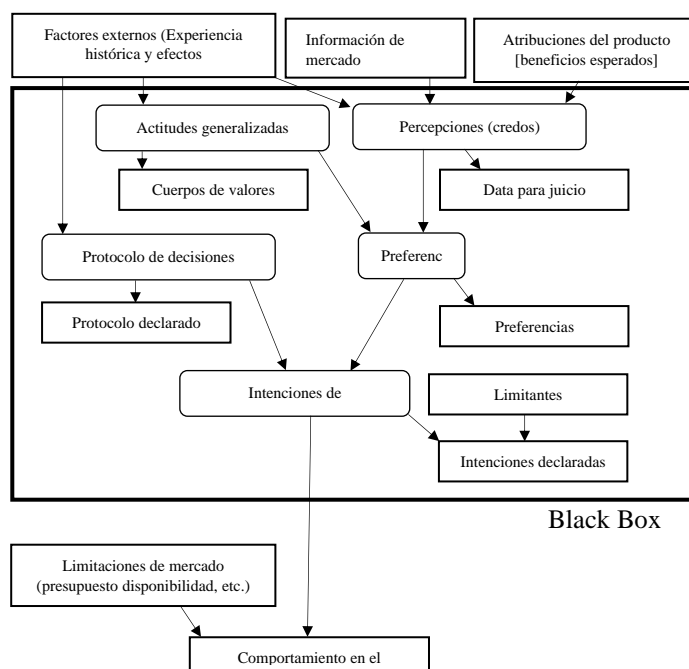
Factores externos (Experiencia histórica y efectos

Información de mercado

Atribuciones del producto [beneficios esperados]

Actitudes generalizadas

Percepciones (credos)

Cuerpos de valores

Data para juicio

Protocolo de decisiones

Preferenc

Protocolo declarado

Preferencias

Intenciones de

Limitantes

Intenciones declaradas

Black Box

Limitaciones de mercado (presupuesto disponibilidad, etc.)

Comportamiento en el